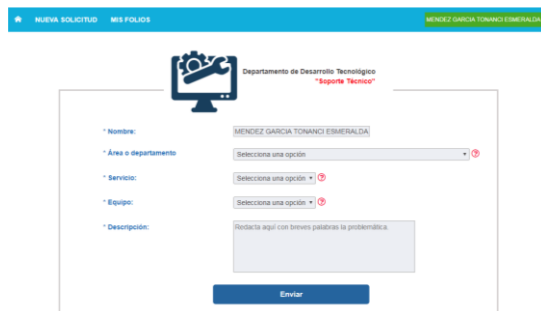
NUEVA SOLICITUD MIS FOLIOS

MENDEZ GARCIA TONANCI ESMERALDA

Departamento de Desarrollo Tecnológico
"Soporte Técnico"

* Nombre: MENDEZ GARCIA TONANCI ESMERALDA

* Área o departamento Selecciona una opción ?

* Servicio: Selecciona una opción ?

* Equipo: Selecciona una opción ?

* Descripción: Redacta aquí con breves palabras la problemática.

Enviar